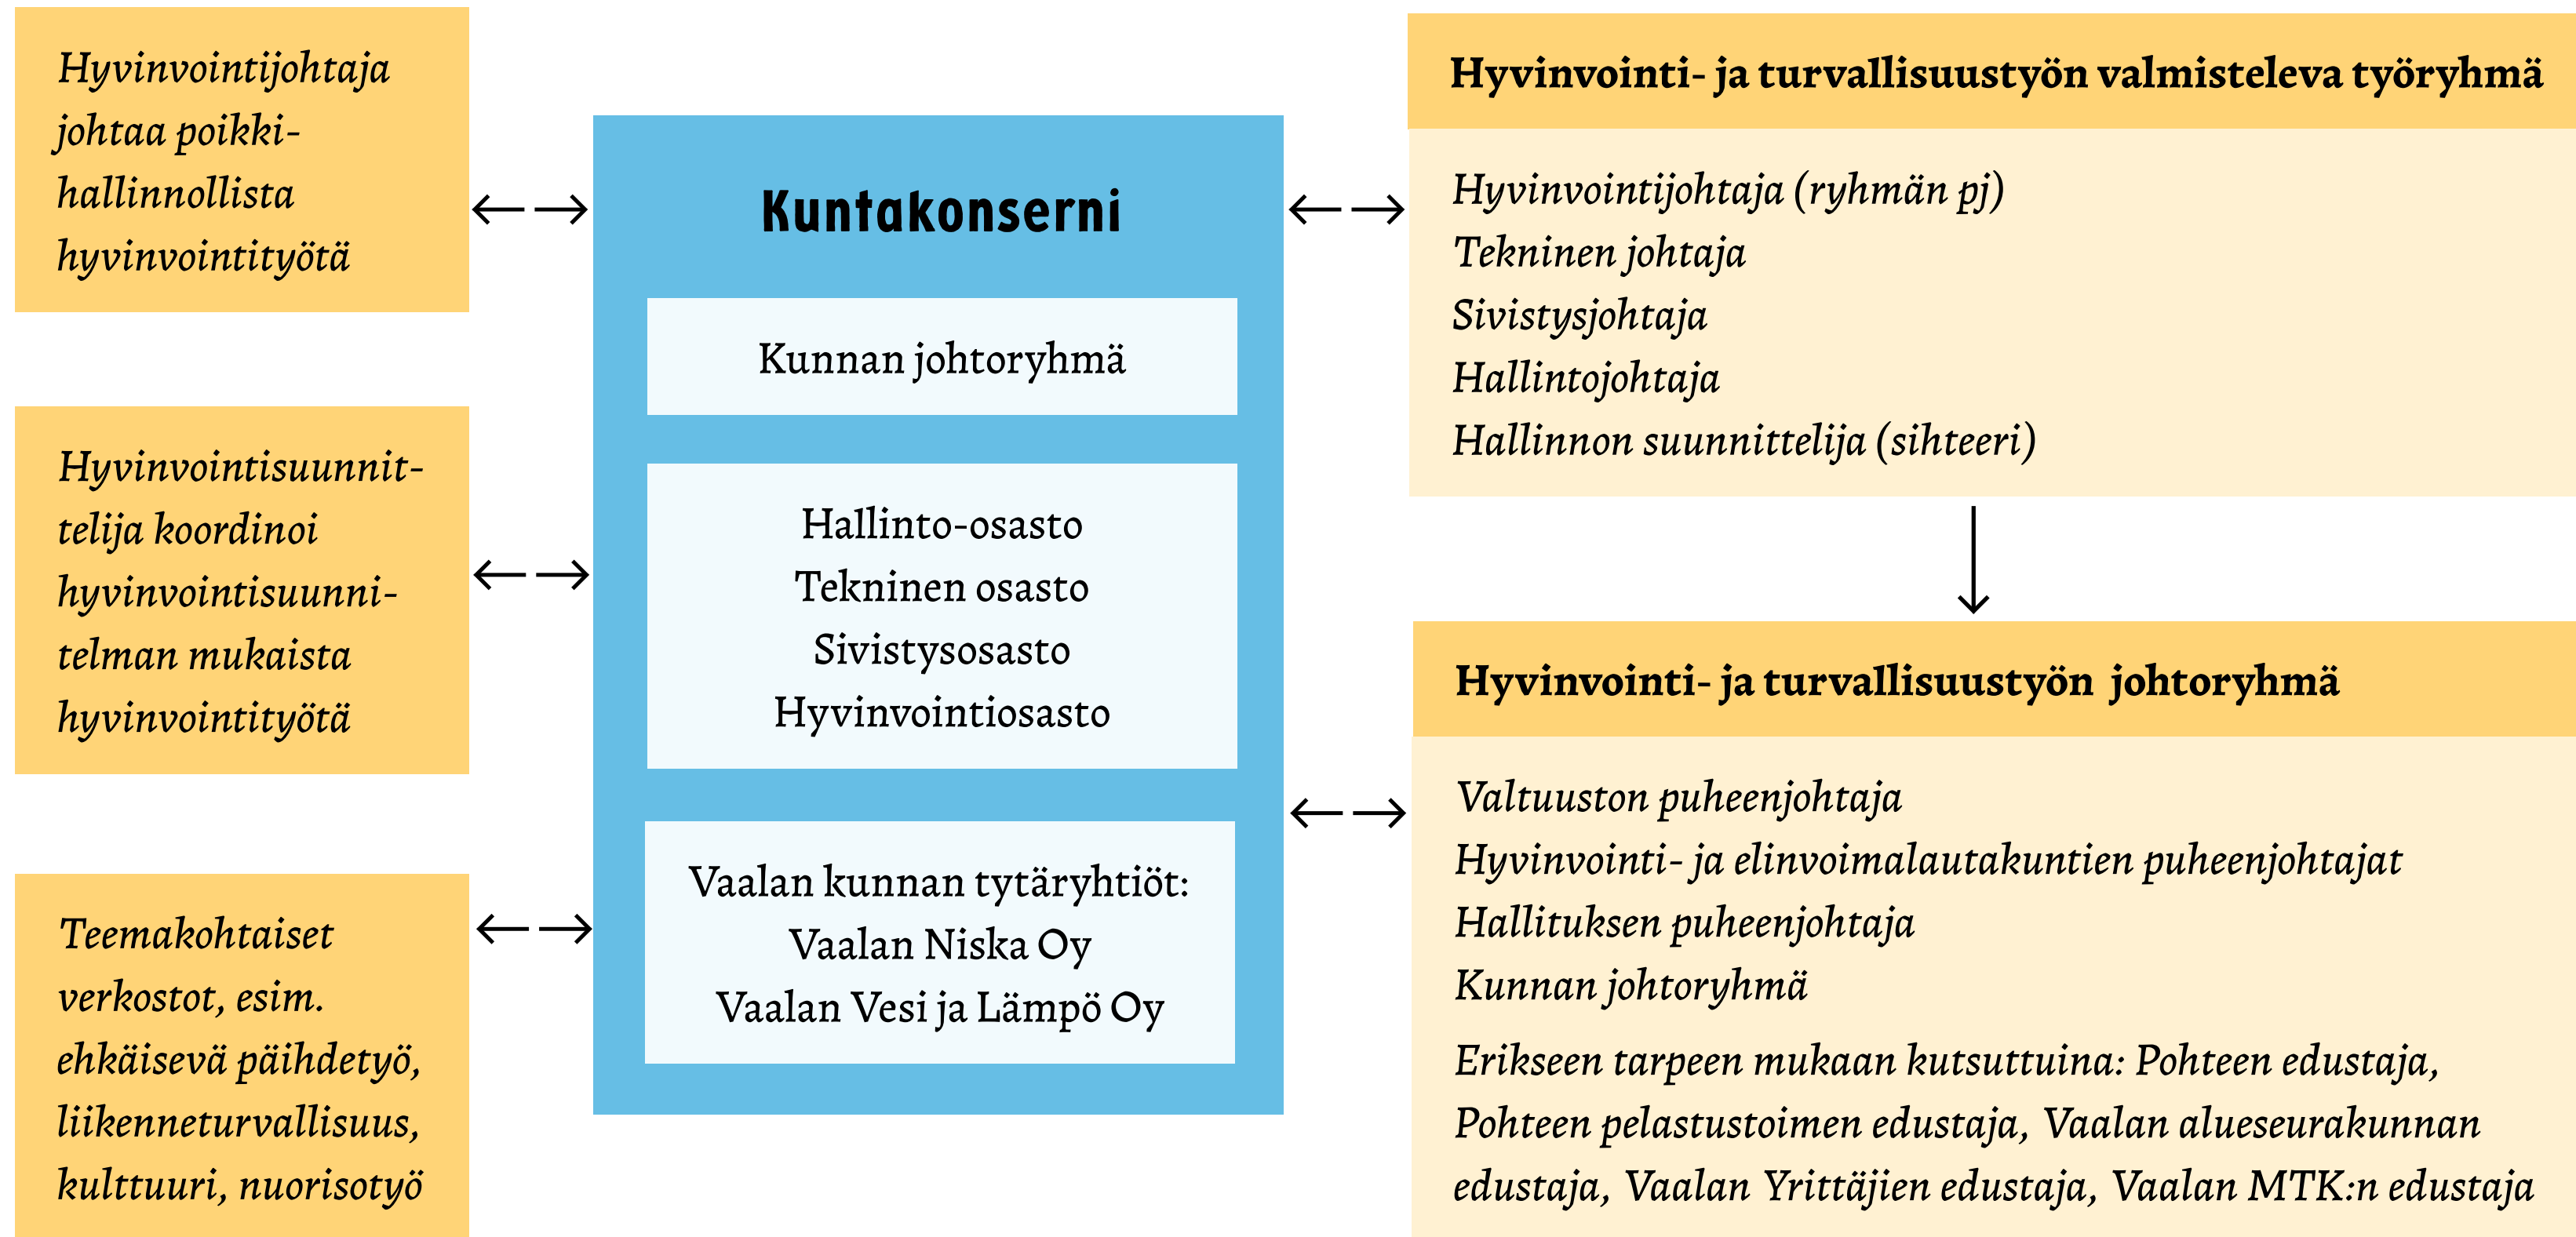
Hyvinvointijohtaja johtaa poikkihallinnollista hyvinvointityötä

Hyvinvointisuunnittelija koordinoi hyvinvointisuunnitelman mukaista hyvinvointityötä

Teemakohtaiset verkostot, esim. ehkäisevä päihdetyö, liikenneturvallisuus, kulttuuri, nuorisotyö

Kuntakonserni

Kunnan johtoryhmä

Hallinto-osasto
Tekninen osasto
Sivistysosasto
Hyvinvointiosasto

Vaalan kunnan tytäryhtiöt:
Vaalan Niska Oy
Vaalan Vesi ja Lämpö Oy

Hyvinvointi- ja turvallisuustyön valmisteleva työryhmä

Hyvinvointijohtaja (ryhmän pj)
Tekninen johtaja
Sivistysjohtaja
Hallintojohtaja
Hallinnon suunnittelija (sihteeri)

Hyvinvointi- ja turvallisuustyön johtoryhmä

Valtuuston puheenjohtaja
Hyvinvointi- ja elinvoimalautakuntien puheenjohtajat
Hallituksen puheenjohtaja
Kunnan johtoryhmä

Erikseen tarpeen mukaan kutsuttuina: Pohteen edustaja, Pohteen pelastustoimen edustaja, Vaalan alueseurakunnan edustaja, Vaalan Yrittäjien edustaja, Vaalan MTK:n edustaja